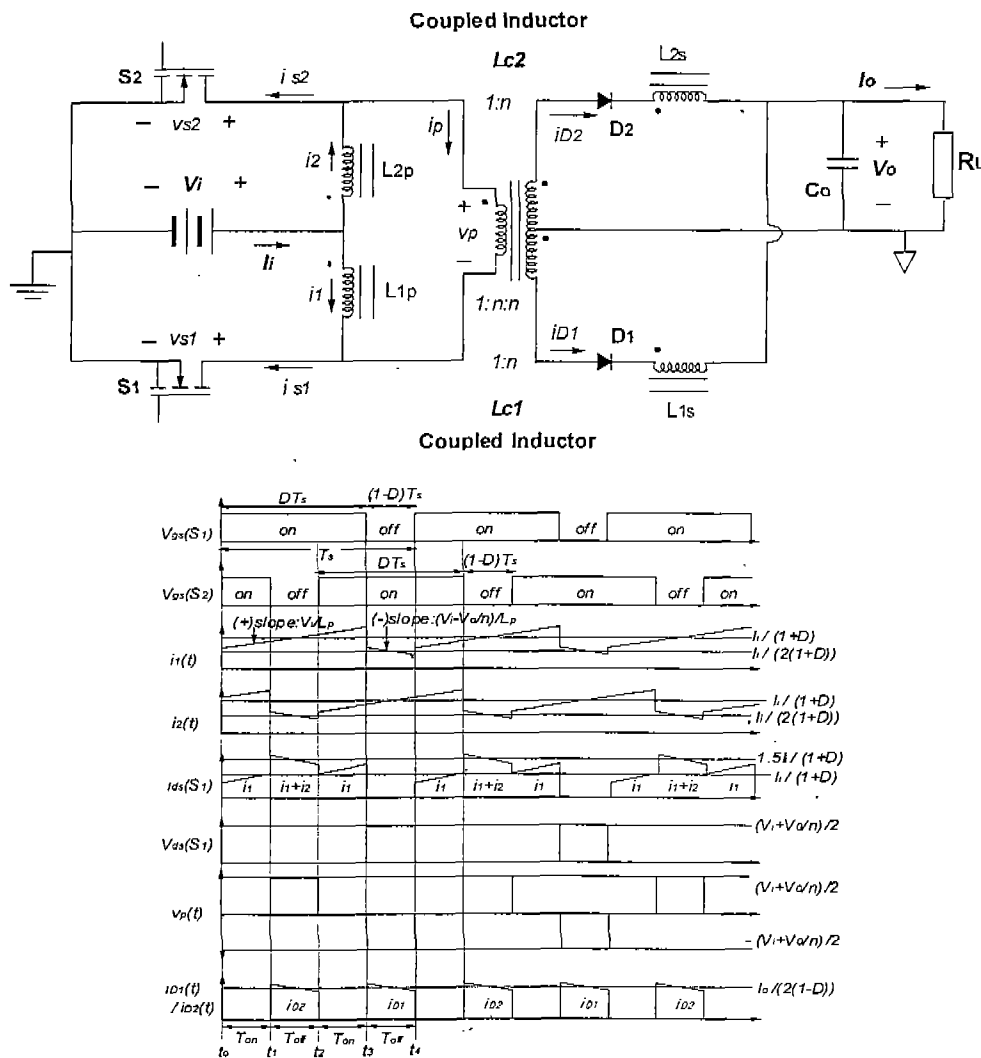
Coupled Inductor

S2

i s2

Lc2

L2s

Io

− vs2 +

1:n

ip

iD2

D2

i2

L2p

+

Vo

Ru

− Vi +

Co

+

vp

−

Ii

−

i1

L1p

1:n:n

− vs1 +

1:n

iD1

D1

S1

i s1

Lc1

L1s

Coupled Inductor

DTs

(1-D)Ts

Vgs(S1)

on

off

on

off

on

Ts

DTs

(1-D)Ts

Vgs(S2)

on

off

on

off

on

off

on

(+)slope:Vi/Lp

(-)slope:(Vi-Vo/n)/Lp

Ii / (1+D)

i1(t)

Ii / (2(1+D))

Ii / (1+D)

i2(t)

Ii / (2(1+D))

1.5Ii / (1+D)

Ii / (1+D)

ids(S1)

i1

i1+i2

i1

i1

i1+i2

i1

i1

i1+i2

i1

Vds(S1)

(Vi+Vo/n)/2

(Vi+Vo/n)/2

vp(t)

- (Vi+Vo/n)/2

iD1(t)

/iD2(t)

Io /(2(1-D))

iD2

iD1

iD2

iD1

iD2

Ton

Toff

Ton

Toff

t0

t1

t2

t3

t4